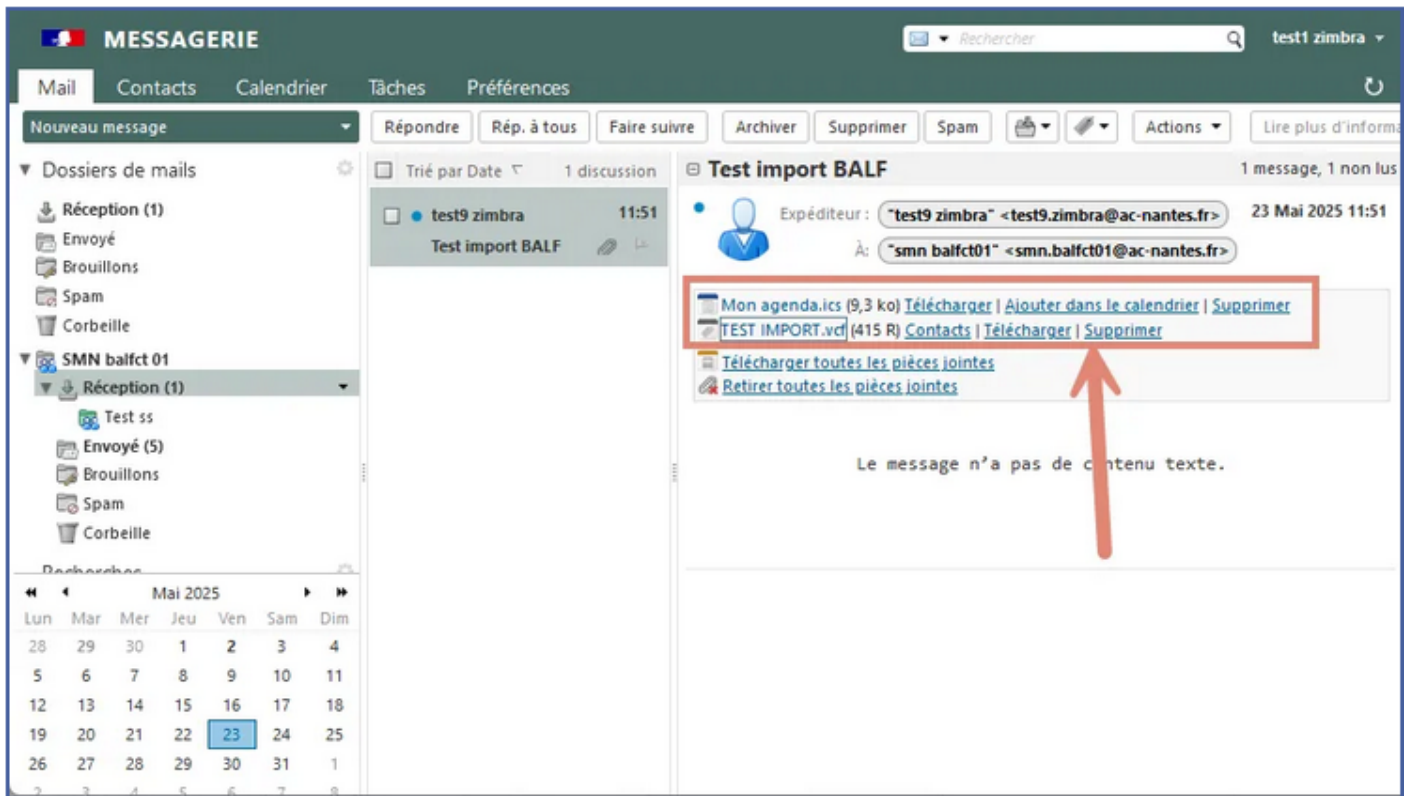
MESSAGERIE

Rechercher

test1 zimbra

Mail Contacts Calendrier Tâches Préférences

Nouveau message

Répondre Rép. à tous Faire suivre Archiver Supprimer Spam Actions Lire plus d'informa

Dossiers de mails

Réception (1)
Envoyé
Brouillons
Spam
Corbeille

SMN balfct 01
Réception (1)
Test ss
Envoyé (5)
Brouillons
Spam
Corbeille

Recherches

Mai 2025

| Lun | Mar | Mer | Jeu | Ven | Sam | Dim |
|---|---|---|---|---|---|---|
| 28 | 29 | 30 | 1 | 2 | 3 | 4 |
| 5 | 6 | 7 | 8 | 9 | 10 | 11 |
| 12 | 13 | 14 | 15 | 16 | 17 | 18 |
| 19 | 20 | 21 | 22 | 23 | 24 | 25 |
| 26 | 27 | 28 | 29 | 30 | 31 | 1 |

Trié par Date 1 discussion

test9 zimbra 11:51
Test import BALF

Test import BALF
1 message, 1 non lus

Expéditeur : "test9 zimbra" <test9.zimbra@ac-nantes.fr>
23 Mai 2025 11:51
À: "smn balfct01" <smn.balfct01@ac-nantes.fr>

Mon agenda.ics (9,3 ko) Télécharger | Ajouter dans le calendrier | Supprimer
TEST IMPORT.vcf (415 R) Contacts | Télécharger | Supprimer
Télécharger toutes les pièces jointes
Retirer toutes les pièces jointes

Le message n'a pas de contenu texte.